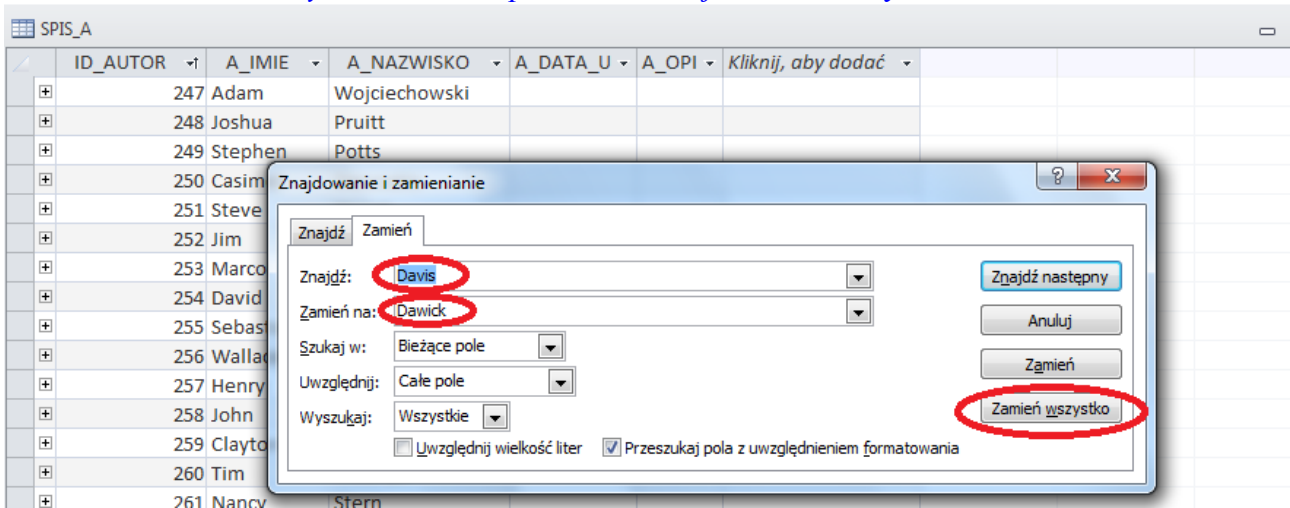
SPIS_A

| ID_AUTOR | A_IMIE | A_NAZWISKO | A_DATA_U | A_OPI | Kliknij, aby dodać |
|---|---|---|---|---|---|
| 247 | Adam | Wojciechowski | | | |
| 248 | Joshua | Pruitt | | | |
| 249 | Stephen | Potts | | | |
| 250 | Casim | | | | |
| 251 | Steve | | | | |
| 252 | Jim | | | | |
| 253 | Marco | | | | |
| 254 | David | | | | |
| 255 | Sebast | | | | |
| 256 | Wallac | | | | |
| 257 | Henry | | | | |
| 258 | John | | | | |
| 259 | Clayto | | | | |
| 260 | Tim | | | | |
| 261 | Nancy | Stern | | | |

Znajdowanie i zamienianie

Znajdź | Zamień

Znajdź: Davis

Zamień na: Dawick

Szukaj w: Bieżące pole

Uwzględnij: Całe pole

Wyszukaj: Wszystkie

Uwzględnij wielkość liter

Przeszukaj pola z uwzględnieniem formatowania

Znajdź następny

Anuluj

Zamień

Zamień wszystko